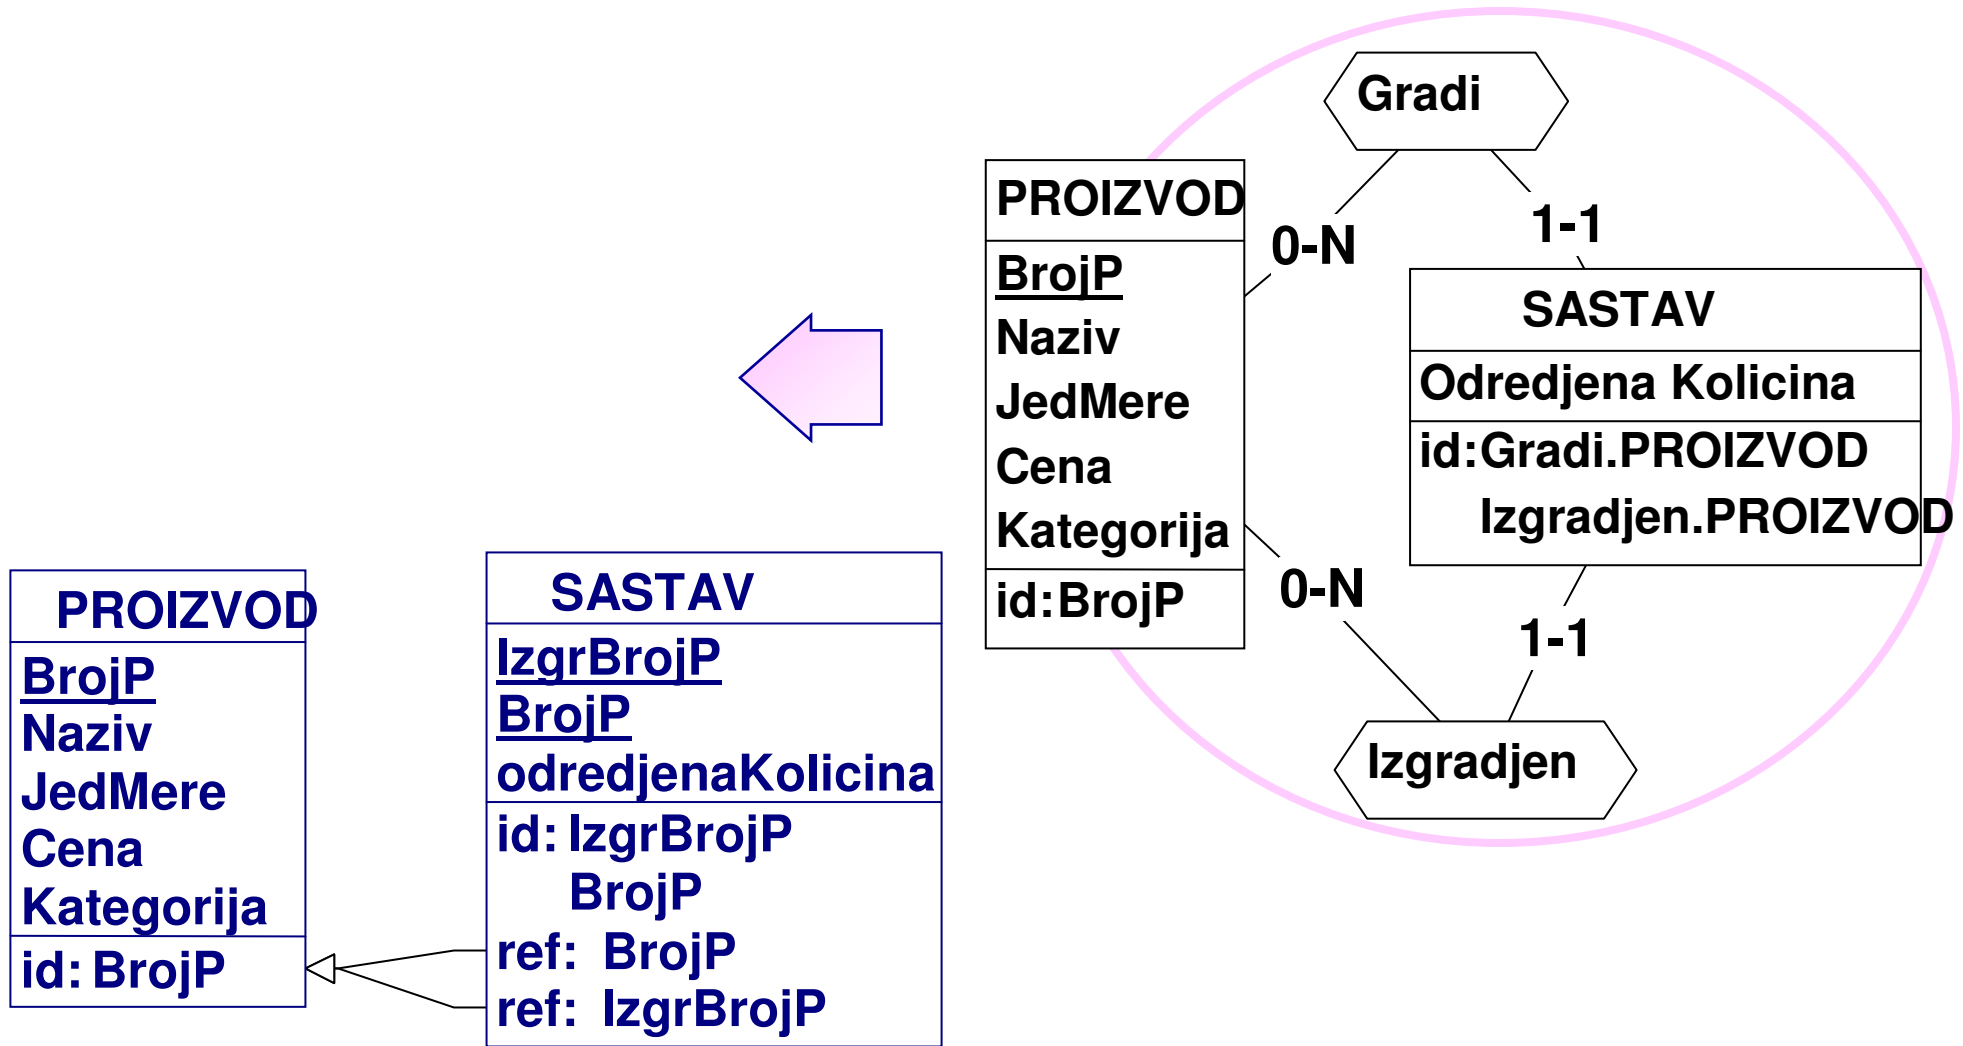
Gradi

PROIZVOD
BrojP
Naziv
JedMere
Cena
Kategorija
id:BrojP

0-N

1-1

SASTAV
Odredjena Kolicina
id:Gradi.PROIZVOD
Izgradjen.PROIZVOD

0-N

1-1

Izgradjen

PROIZVOD
BrojP
Naziv
JedMere
Cena
Kategorija
id: BrojP

SASTAV
IzgrBrojP
BrojP
odredjenaKolicina
id: IzgrBrojP
BrojP
ref: BrojP
ref: IzgrBrojP